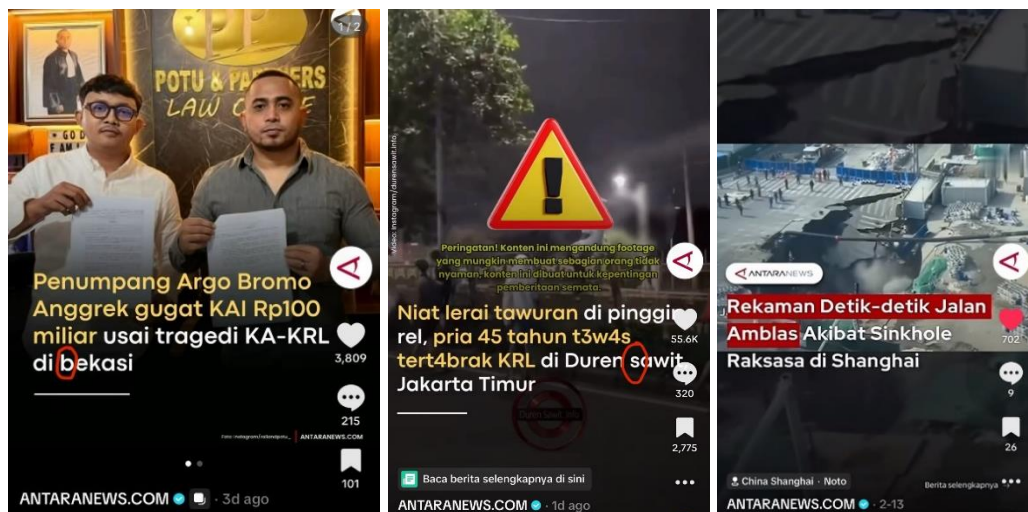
1/2

POTU & PARTNERS LAW OFFICE

Penumpang Argo Bromo Anggrek gugat KAI Rp100 miliar usai tragedi KA-KRL di bekasi

3,809

215

101

Foto: instagram/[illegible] | ANTARANEWS.COM

ANTARANEWS.COM · 3d ago

Peringatan! Konten ini mengandung footage yang mungkin membuat sebagian orang tidak nyaman, konten ini dibuat untuk kepentingan pemberitaan semata.

Video: instagram/durensawit.info

Niat lerai tawuran di pinggir rel, pria 45 tahun t3w4s tert4brak KRL di Duren sawit Jakarta Timur

55.6K

320

2,775

Baca berita selengkapnya di sini

ANTARANEWS.COM · 1d ago

ANTARANEWS

Rekaman Detik-detik Jalan Amblas Akibat Sinkhole Raksasa di Shanghai

702

9

26

China Shanghai · Noto

Berita selengkapnya

ANTARANEWS.COM · 2-13